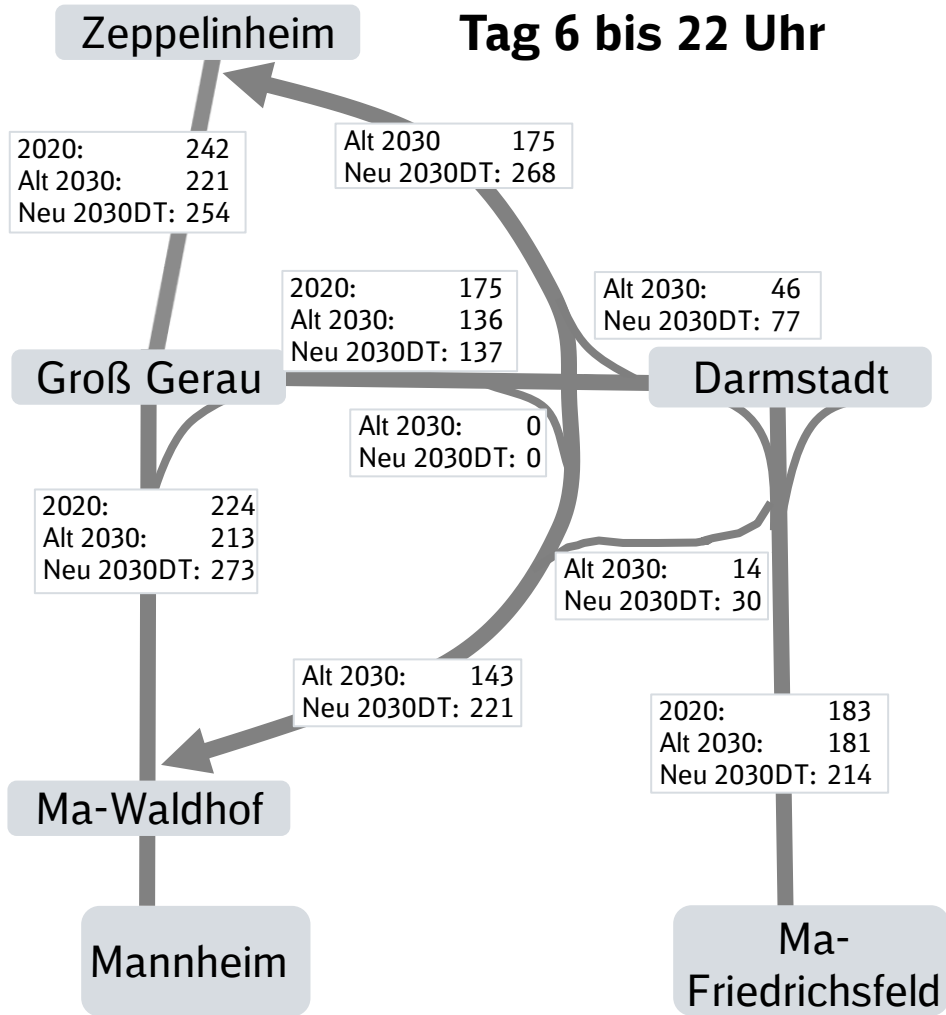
Zeppelinheim

Tag 6 bis 22 Uhr

2020: 242
Alt 2030: 221
Neu 2030DT: 254

Alt 2030 175
Neu 2030DT: 268

2020: 175
Alt 2030: 136
Neu 2030DT: 137

Alt 2030: 46
Neu 2030DT: 77

Groß Gerau

Darmstadt

Alt 2030: 0
Neu 2030DT: 0

2020: 224
Alt 2030: 213
Neu 2030DT: 273

Alt 2030: 14
Neu 2030DT: 30

Alt 2030: 143
Neu 2030DT: 221

2020: 183
Alt 2030: 181
Neu 2030DT: 214

Ma-Waldhof

Mannheim

Ma-Friedrichsfeld